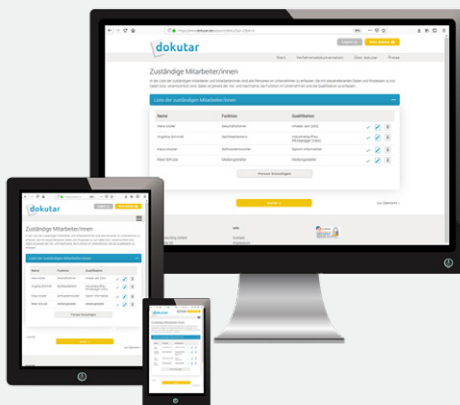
dokutar

Start

Zuständige Mitarbeiter/innen

Liste der zuständigen Mitarbeiter/innen

| Name | Funktion | Qualifikation |
|---|---|---|
| Hans Muster | Geschäftsführer | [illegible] |
| Angelika Schmidt | Sachbearbeiterin | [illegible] |
| Klaus Muster | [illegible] | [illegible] |
| Peter Schulze | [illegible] | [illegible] |

Person hinzufügen

dokutar

Zuständige Mitarbeiter/innen

Liste der zuständigen Mitarbeiter/innen

| Name | Funktion | Qualifikation |
|---|---|---|
| Hans Muster | Geschäftsführer | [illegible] |
| Angelika Schmidt | Sachbearbeiterin | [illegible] |
| Klaus Muster | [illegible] | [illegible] |
| Peter Schulze | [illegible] | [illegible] |

Person hinzufügen

Zuständige Mitarbeiter/innen